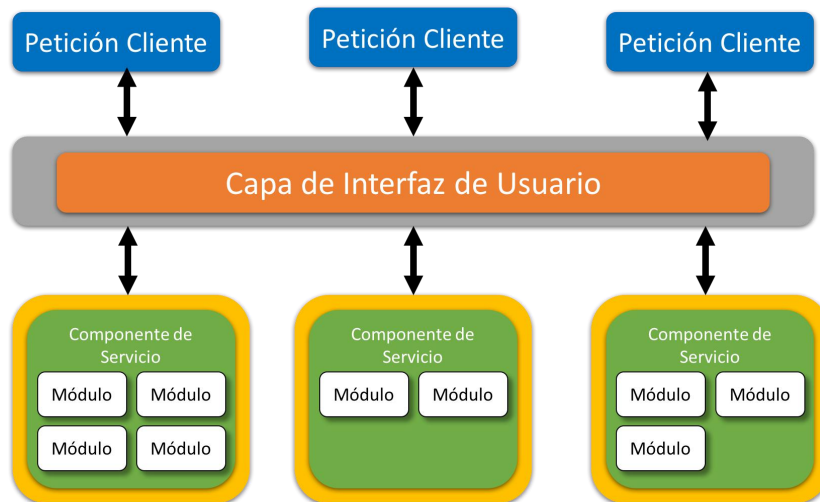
Petición Cliente

Petición Cliente

Petición Cliente

Capa de Interfaz de Usuario

Componente de Servicio

Módulo

Módulo

Módulo

Módulo

Componente de Servicio

Módulo

Módulo

Componente de Servicio

Módulo

Módulo

Módulo